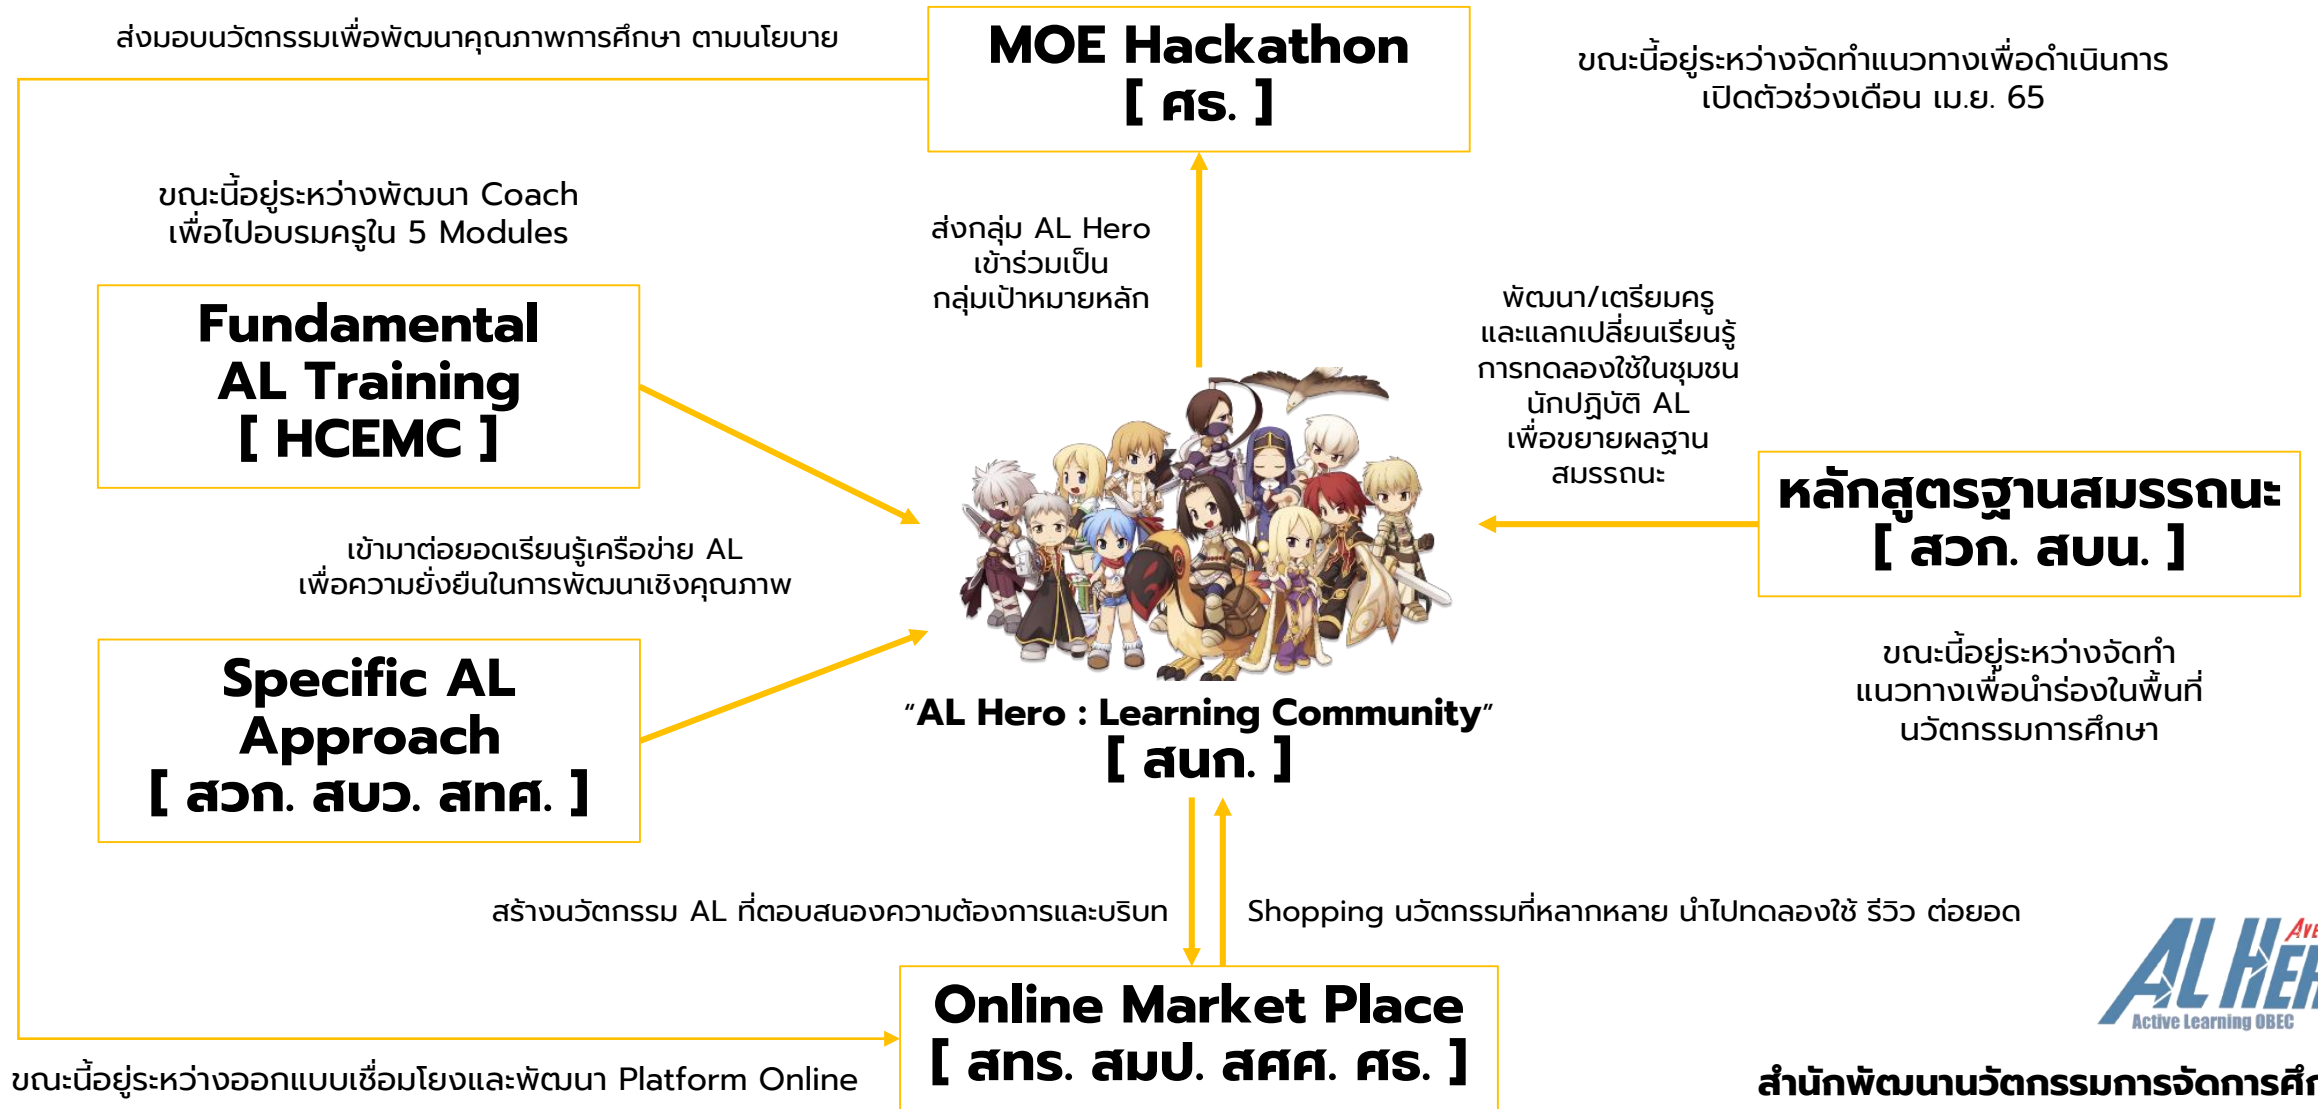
ส่งมอบนวัตกรรมเพื่อพัฒนาคุณภาพการศึกษา ตามนโยบาย

MOE Hackathon
[ ศธ. ]

ขณะนี้อยู่ระหว่างจัดทำแนวทางเพื่อดำเนินการ เปิดตัวช่วงเดือน เม.ย. 65

ขณะนี้อยู่ระหว่างพัฒนา Coach เพื่อไปอบรมครูใน 5 Modules

ส่งกลุ่ม AL Hero เข้าร่วมเป็น กลุ่มเป้าหมายหลัก

พัฒนา/เตรียมครู และแลกเปลี่ยนเรียนรู้ การทดลองใช้ในชุมชน นักปฏิบัติ AL เพื่อขยายผลฐาน สมรรถนะ

Fundamental AL Training
[ HCEMC ]

หลักสูตรฐานสมรรถนะ
[ สวก. สบน. ]

เข้ามาต่อยอดเรียนรู้เครือข่าย AL เพื่อความยั่งยืนในการพัฒนาเชิงคุณภาพ

Specific AL Approach
[ สวก. สบว. สทศ. ]

“AL Hero : Learning Community”
[ สนก. ]

ขณะนี้อยู่ระหว่างจัดทำ แนวทางเพื่อนำร่องในพื้นที่ นวัตกรรมการศึกษา

สร้างนวัตกรรม AL ที่ตอบสนองความต้องการและบริบท

Shopping นวัตกรรมที่หลากหลาย นำไปทดลองใช้ รีวิว ต่อยอด

Online Market Place
[ สทร. สมป. สศศ. ศธ. ]

AL HER
Active Learning OBEC

ขณะนี้อยู่ระหว่างออกแบบเชื่อมโยงและพัฒนา Platform Online

สำนักพัฒนานวัตกรรมการจัดการศึก